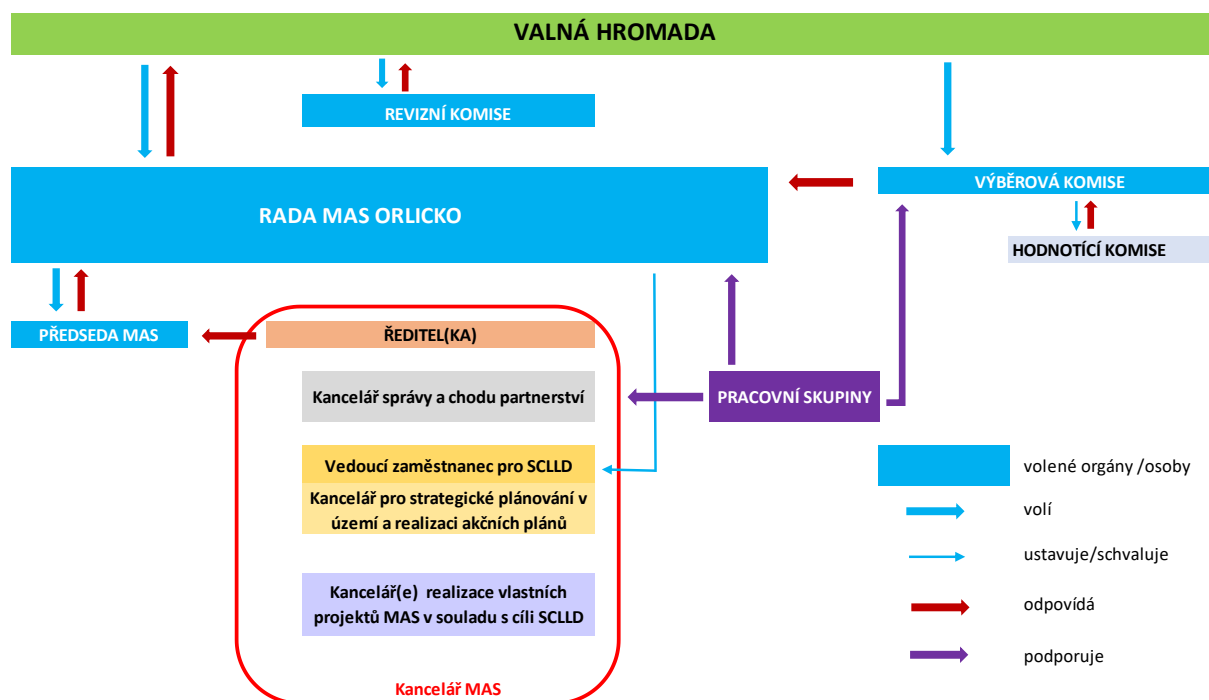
VALNÁ HROMADA

REVIZNÍ KOMISE

RADA MAS ORLICKO

VÝBĚROVÁ KOMISE

HODNOTÍCÍ KOMISE

PŘEDSEDA MAS

ŘEDITEL(KA)

Kancelář správy a chodu partnerství

PRACOVNÍ SKUPINY

Vedoucí zaměstnanec pro SCLLD

Kancelář pro strategické plánování v území a realizaci akčních plánů

Kancelář(e) realizace vlastních projektů MAS v souladu s cíli SCLLD

Kancelář MAS

volené orgány /osoby

volí

ustavuje/schvaluje

odpovídá

podporuje